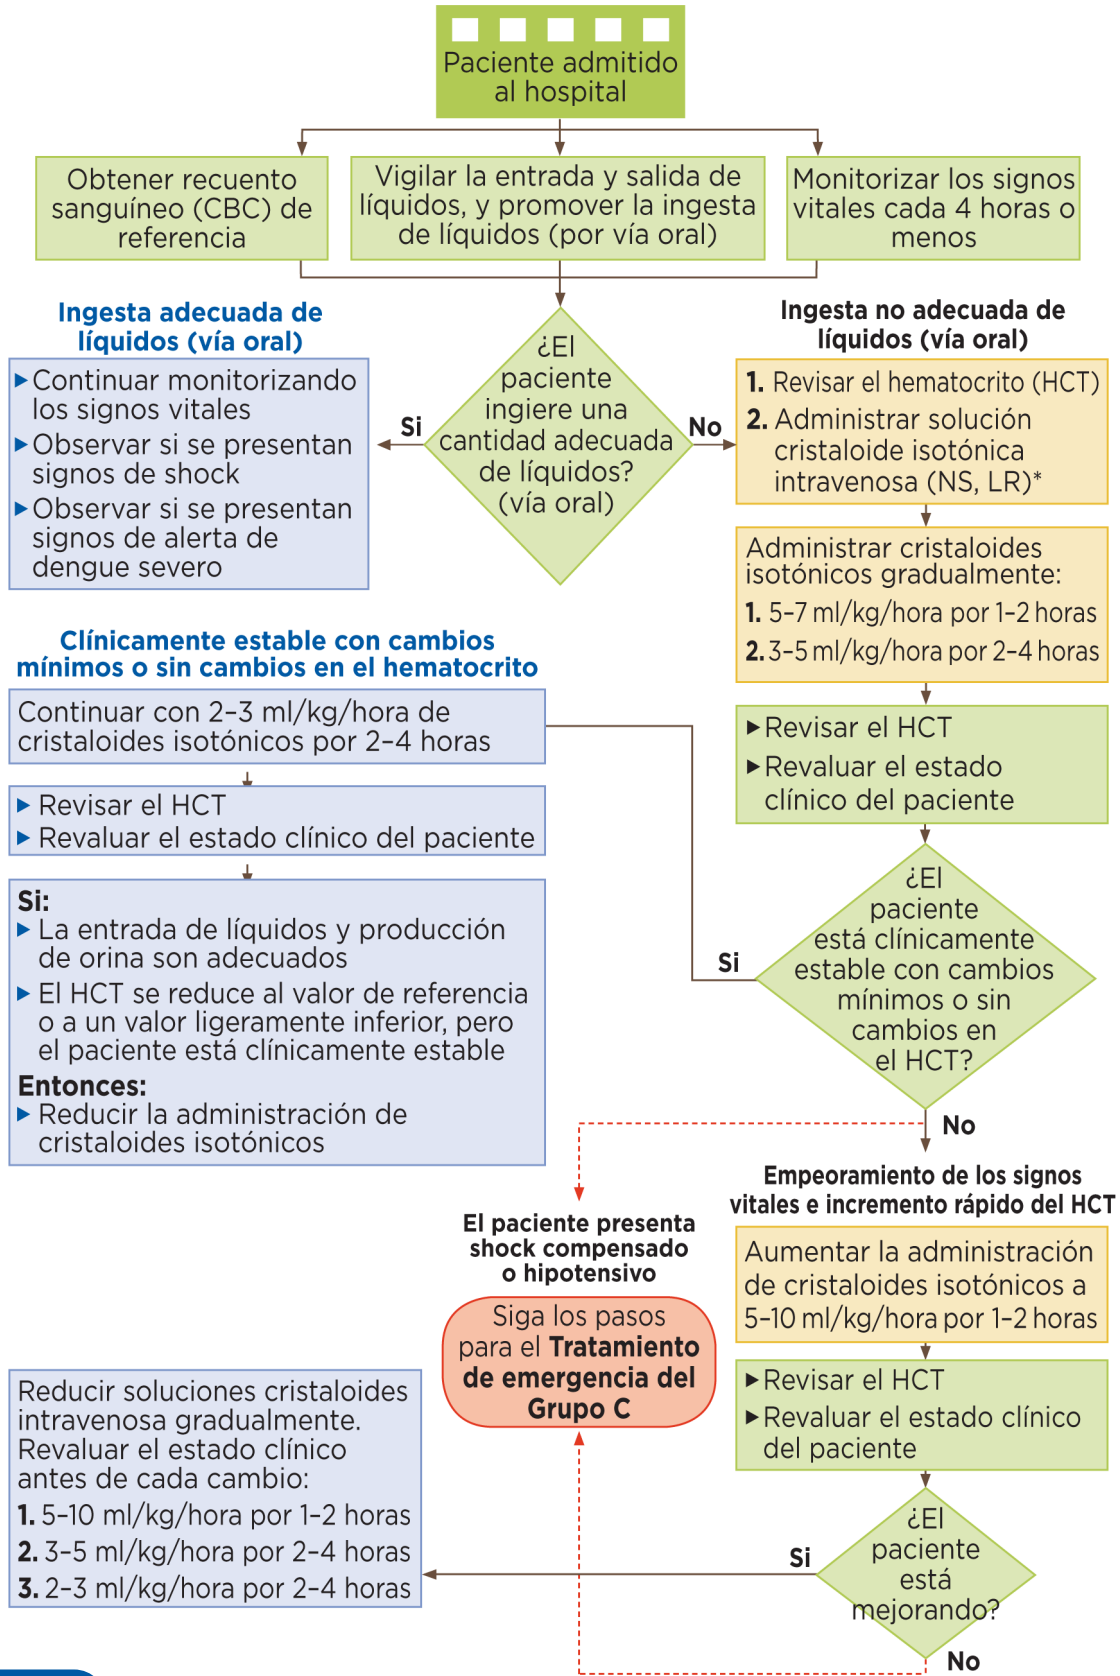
Paciente admitido al hospital

Obtener recuento sanguíneo (CBC) de referencia

Vigilar la entrada y salida de líquidos, y promover la ingesta de líquidos (por vía oral)

Monitorizar los signos vitales cada 4 horas o menos

¿El paciente ingiere una cantidad adecuada de líquidos? (vía oral)

Si

No

Ingesta adecuada de líquidos (vía oral)

▸ Continuar monitorizando los signos vitales
▸ Observar si se presentan signos de shock
▸ Observar si se presentan signos de alerta de dengue severo

Ingesta no adecuada de líquidos (vía oral)

1. Revisar el hematocrito (HCT)
2. Administrar solución cristaloide isotónica intravenosa (NS, LR)*

Administrar cristaloides isotónicos gradualmente:
1. 5-7 ml/kg/hora por 1-2 horas
2. 3-5 ml/kg/hora por 2-4 horas

▸ Revisar el HCT
▸ Revaluar el estado clínico del paciente

¿El paciente está clínicamente estable con cambios mínimos o sin cambios en el HCT?

Si

No

Clínicamente estable con cambios mínimos o sin cambios en el hematocrito

Continuar con 2-3 ml/kg/hora de cristaloides isotónicos por 2-4 horas

▸ Revisar el HCT
▸ Revaluar el estado clínico del paciente

Si:
▸ La entrada de líquidos y producción de orina son adecuados
▸ El HCT se reduce al valor de referencia o a un valor ligeramente inferior, pero el paciente está clínicamente estable
Entonces:
▸ Reducir la administración de cristaloides isotónicos

Empeoramiento de los signos vitales e incremento rápido del HCT

Aumentar la administración de cristaloides isotónicos a 5-10 ml/kg/hora por 1-2 horas

▸ Revisar el HCT
▸ Revaluar el estado clínico del paciente

El paciente presenta shock compensado o hipotensivo

Siga los pasos para el Tratamiento de emergencia del Grupo C

¿El paciente está mejorando?

Si

No

Reducir soluciones cristaloides intravenosa gradualmente. Revaluar el estado clínico antes de cada cambio:
1. 5-10 ml/kg/hora por 1-2 horas
2. 3-5 ml/kg/hora por 2-4 horas
3. 2-3 ml/kg/hora por 2-4 horas